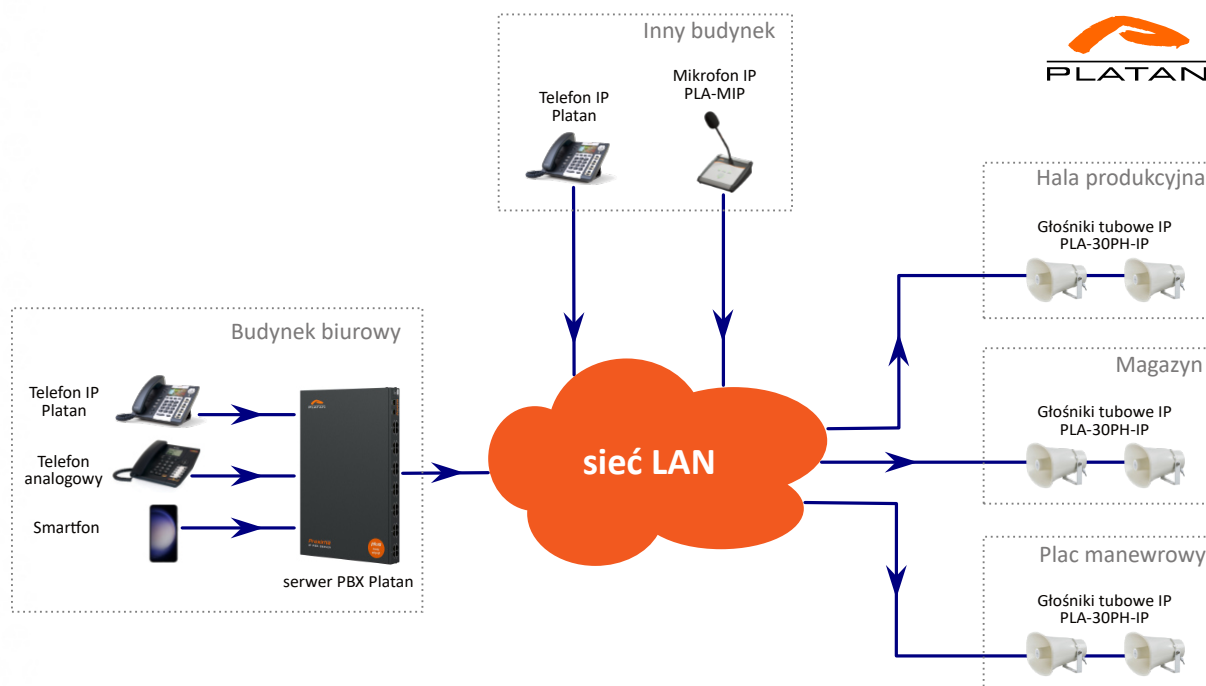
Inny budynek

Telefon IP Platan

Mikrofon IP PLA-MIP

PLATAN

Hala produkcyjna

Głośniki tubowe IP PLA-30PH-IP

Budynek biurowy

Telefon IP Platan

Telefon analogowy

Smartfon

serwer PBX Platan

sieć LAN

Magazyn

Głośniki tubowe IP PLA-30PH-IP

Plac manewrowy

Głośniki tubowe IP PLA-30PH-IP